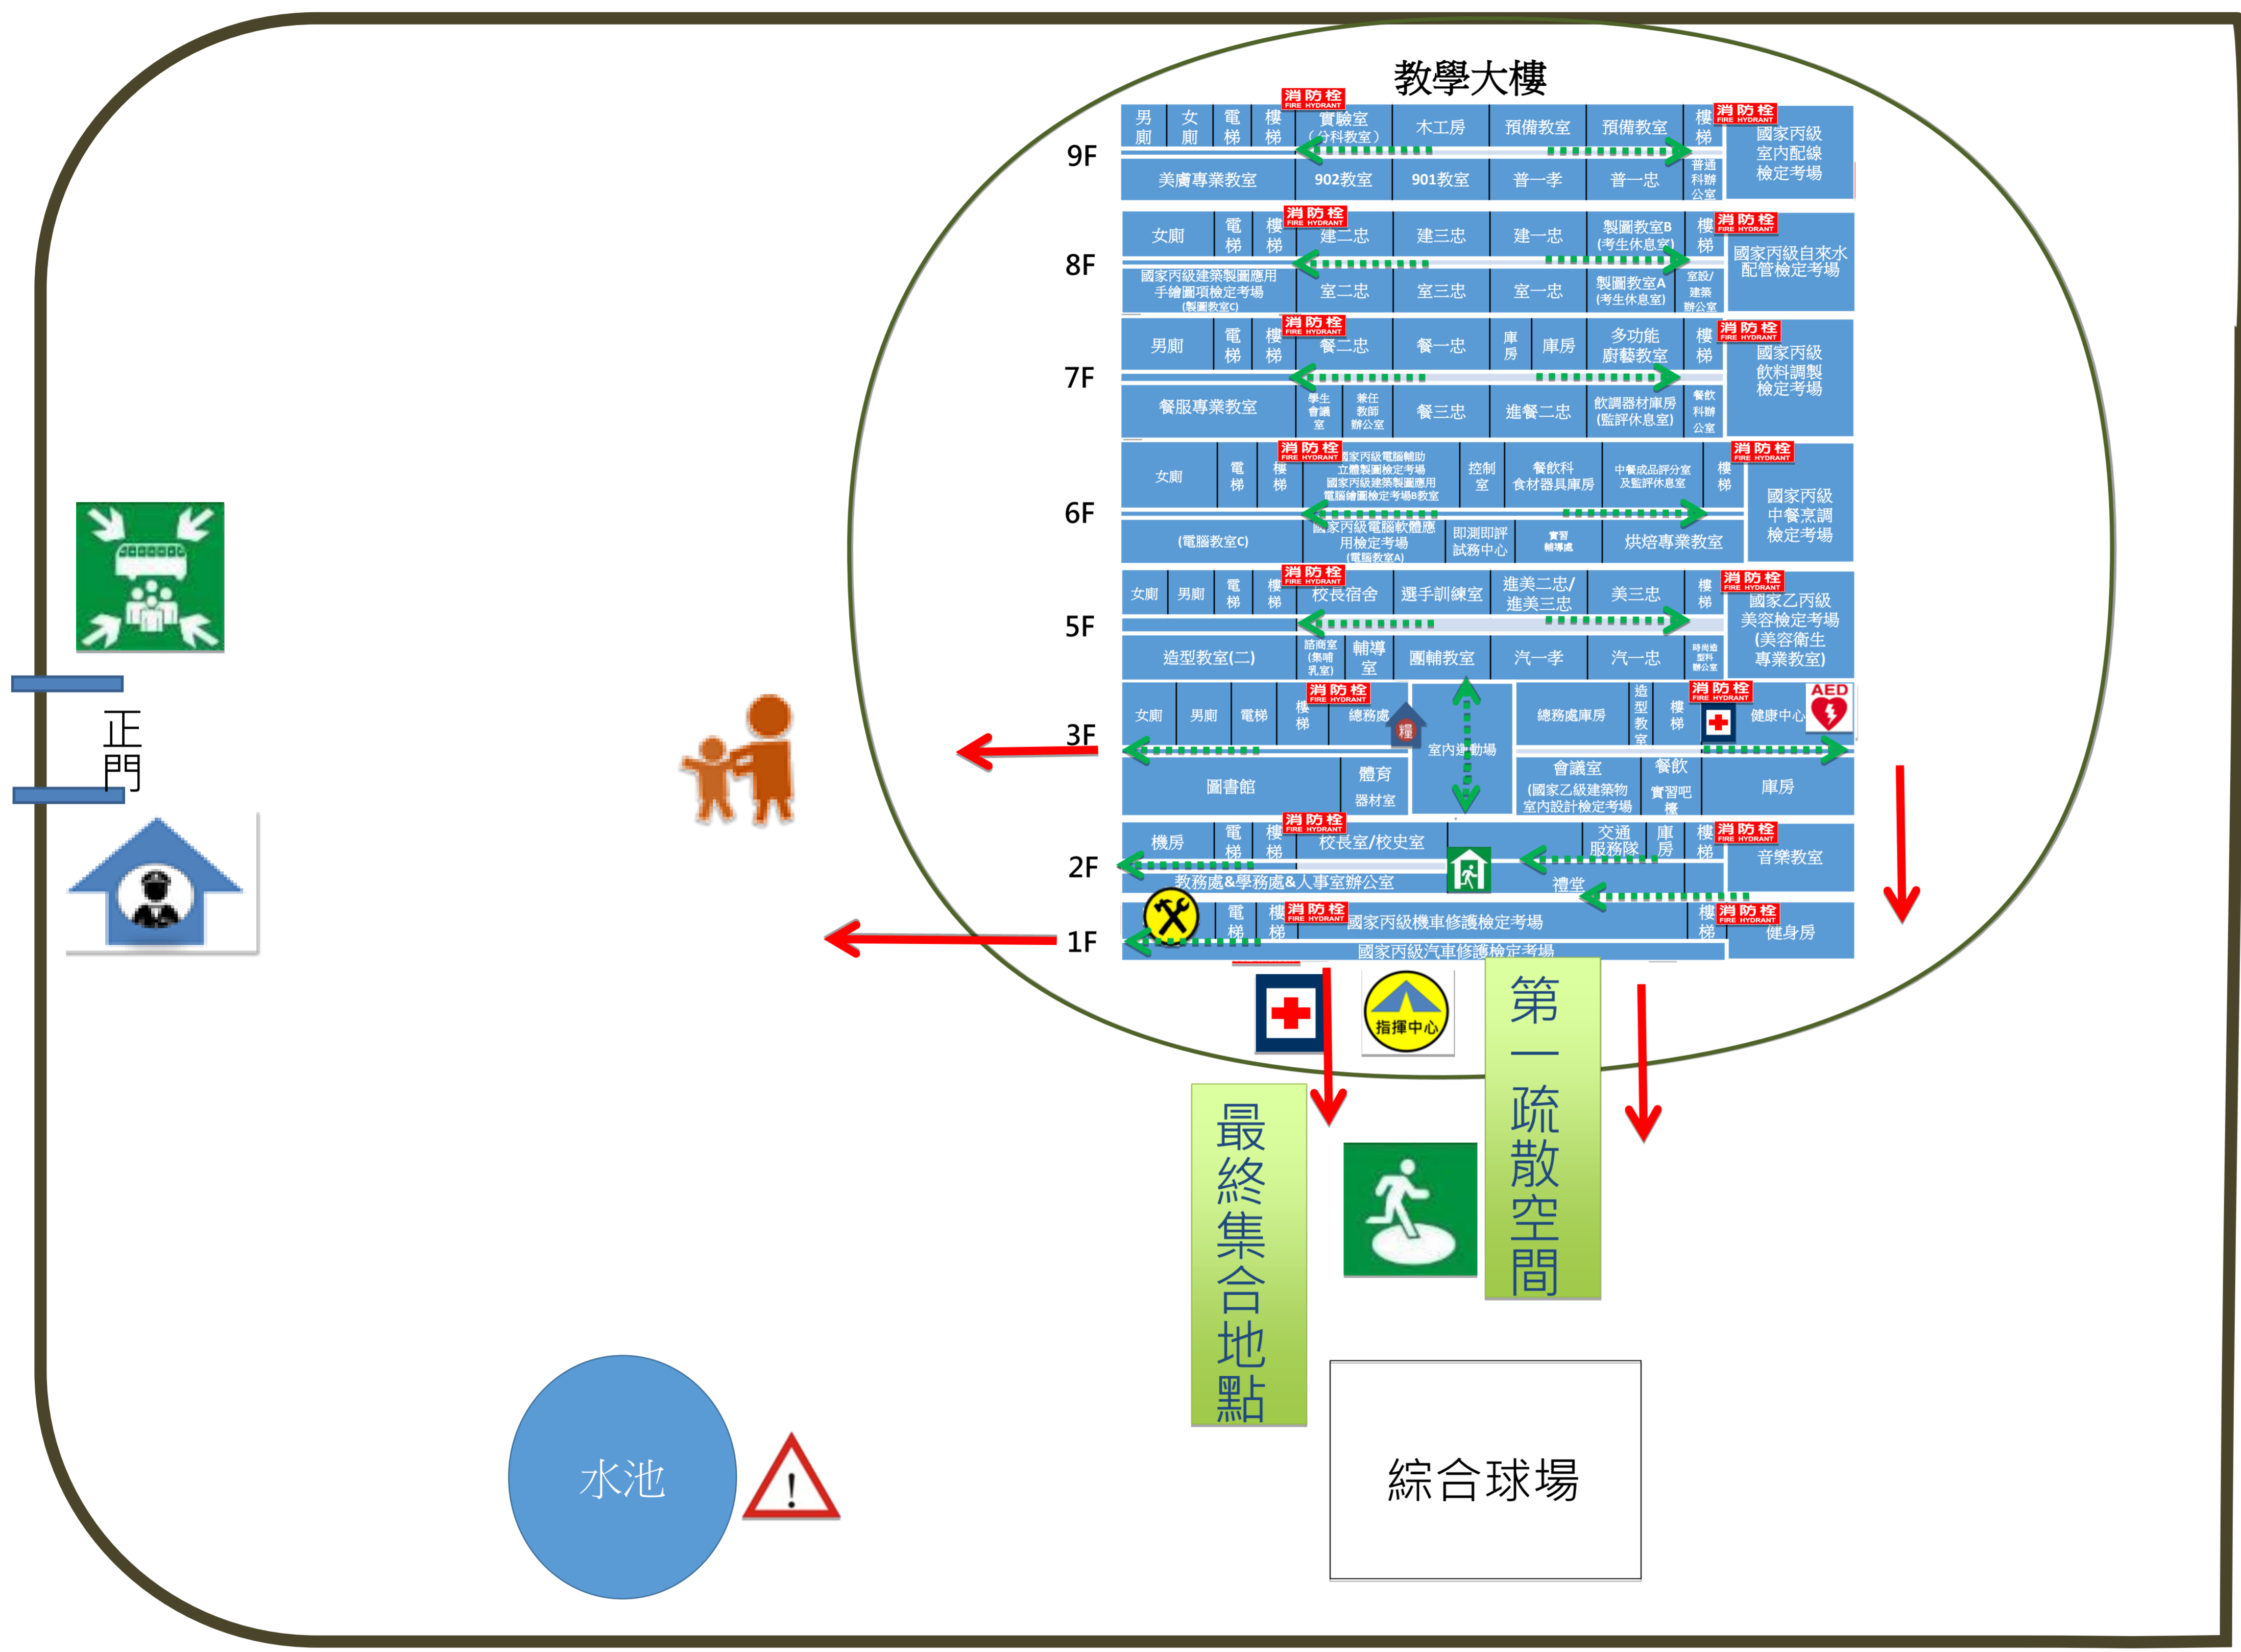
教學大樓

9F
男廁 | 女廁 | 電梯 | 樓梯 | 消防栓 FIRE HYDRANT | 實驗室（分科教室） | 木工房 | 預備教室 | 預備教室 | 樓梯 | 消防栓 FIRE HYDRANT | 國家丙級室內配線檢定考場
美膚專業教室 | 902教室 | 901教室 | 普一孝 | 普一忠 | 普通科辦公室

8F
女廁 | 電梯 | 樓梯 | 消防栓 FIRE HYDRANT | 建二忠 | 建三忠 | 建一忠 | 製圖教室B (考生休息室) | 樓梯 | 消防栓 FIRE HYDRANT | 國家丙級自來水配管檢定考場
國家丙級建築製圖應用手繪圖項檢定考場 (製圖教室C) | 室二忠 | 室三忠 | 室一忠 | 製圖教室A (考生休息室) | 室設/建築辦公室

7F
男廁 | 電梯 | 樓梯 | 消防栓 FIRE HYDRANT | 餐二忠 | 餐一忠 | 庫房 | 庫房 | 多功能廚藝教室 | 樓梯 | 消防栓 FIRE HYDRANT | 國家丙級飲料調製檢定考場
餐服專業教室 | 學生會議室 | 兼任教師辦公室 | 餐三忠 | 進餐二忠 | 飲調器材庫房 (監評休息室) | 餐飲科辦公室

6F
女廁 | 電梯 | 樓梯 | 消防栓 FIRE HYDRANT | 國家丙級電腦輔助立體製圖檢定考場 國家丙級建築製圖應用電腦繪圖檢定考場B教室 | 控制室 | 餐飲科食材器具庫房 | 中餐成品評分室及監評休息室 | 樓梯 | 消防栓 FIRE HYDRANT | 國家丙級中餐烹調檢定考場
(電腦教室C) | 國家丙級電腦軟體應用檢定考場 (電腦教室A) | 即測即評試務中心 | 實習輔導處 | 烘焙專業教室

5F
女廁 | 男廁 | 電梯 | 樓梯 | 消防栓 FIRE HYDRANT | 校長宿舍 | 選手訓練室 | 進美二忠/進美三忠 | 美三忠 | 樓梯 | 消防栓 FIRE HYDRANT | 國家乙丙級美容檢定考場 (美容衛生專業教室)
造型教室(二) | 諮商室 (集哺乳室) | 輔導室 | 團輔教室 | 汽一孝 | 汽一忠 | 時尚造型科辦公室

3F
女廁 | 男廁 | 電梯 | 樓梯 | 消防栓 FIRE HYDRANT | 總務處 | 糧 | 室內運動場 | 總務處庫房 | 造型教室 | 樓梯 | 消防栓 FIRE HYDRANT | 健康中心 | AED
圖書館 | 體育器材室 | 會議室 (國家乙級建築物室內設計檢定考場) | 餐飲實習吧檯 | 庫房

2F
機房 | 電梯 | 樓梯 | 消防栓 FIRE HYDRANT | 校長室/校史室 | 交通服務隊 | 庫房 | 樓梯 | 消防栓 FIRE HYDRANT | 音樂教室
教務處&學務處&人事室辦公室 | 禮堂

1F
電梯 | 樓梯 | 消防栓 FIRE HYDRANT | 國家丙級機車修護檢定考場 | 樓梯 | 消防栓 FIRE HYDRANT | 健身房
國家丙級汽車修護檢定考場

正門

指揮中心

最終集合地點

第一疏散空間

綜合球場

水池